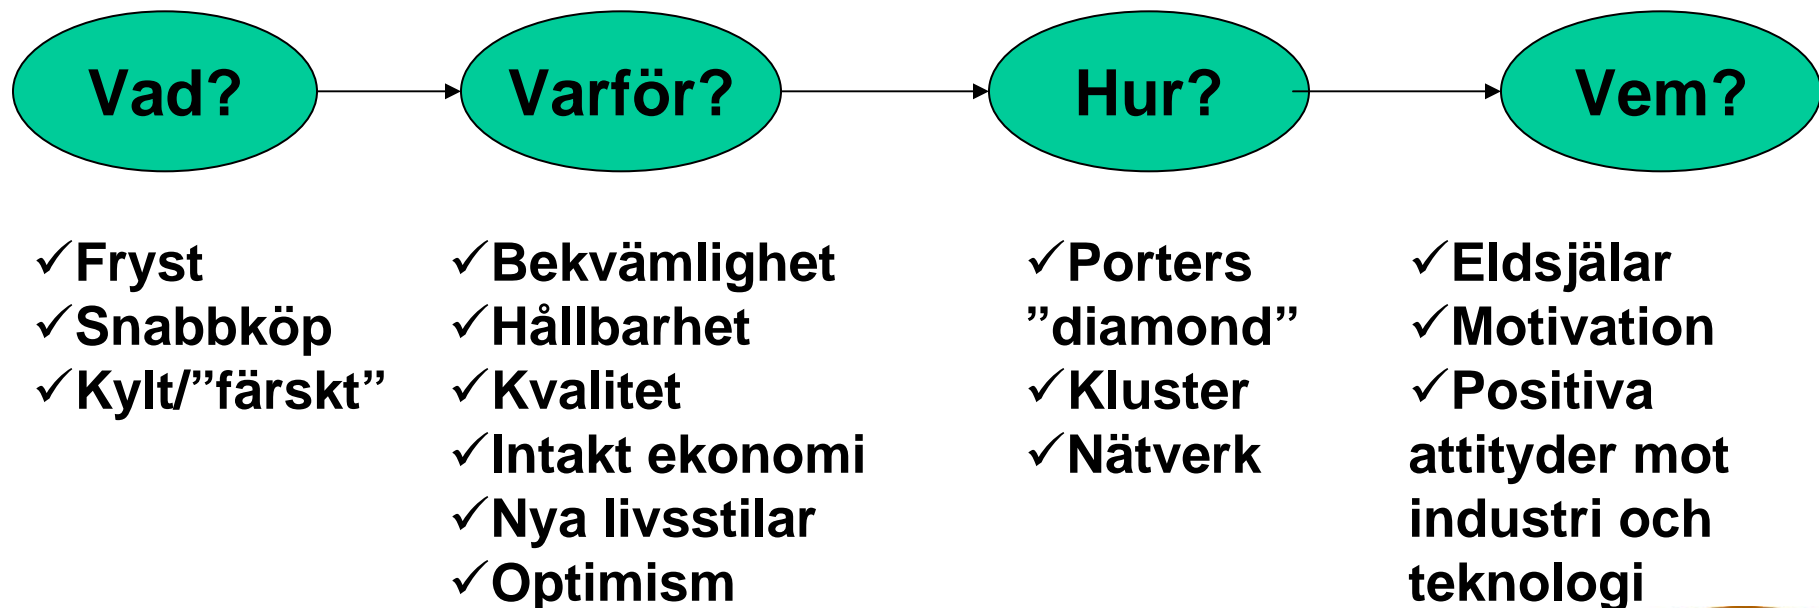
Vad?

Varför?

Hur?

Vem?

✓Fryst
✓Snabbköp
✓Kylt/”färskt”

✓Bekvämlighet
✓Hållbarhet
✓Kvalitet
✓Intakt ekonomi
✓Nya livsstilar
✓Optimism

✓Porters ”diamond”
✓Kluster
✓Nätverk

✓Eldsjälar
✓Motivation
✓Positiva attityder mot industri och teknologi